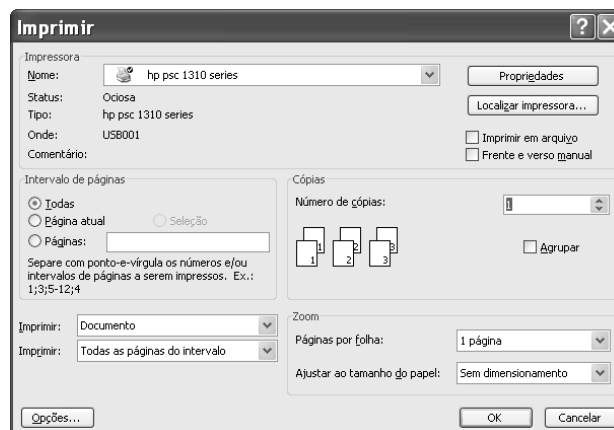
Imprimir

Impressora
Nome: hp psc 1310 series
Status: Ociosa
Tipo: hp psc 1310 series
Onde: USB001
Comentário:

Propriedades
Localizar impressora...
Imprimir em arquivo
Frente e verso manual

Intervalo de páginas
Todas
Página atual
Seleção
Páginas:
Separe com ponto-e-vírgula os números e/ou intervalos de páginas a serem impressos. Ex.: 1;3;5-12;4

Cópias
Número de cópias: 1
1 1 2 2 3 3
Agrupar

Imprimir: Documento
Imprimir: Todas as páginas do intervalo

Zoom
Páginas por folha: 1 página
Ajustar ao tamanho do papel: Sem dimensionamento

Opções...
OK
Cancelar